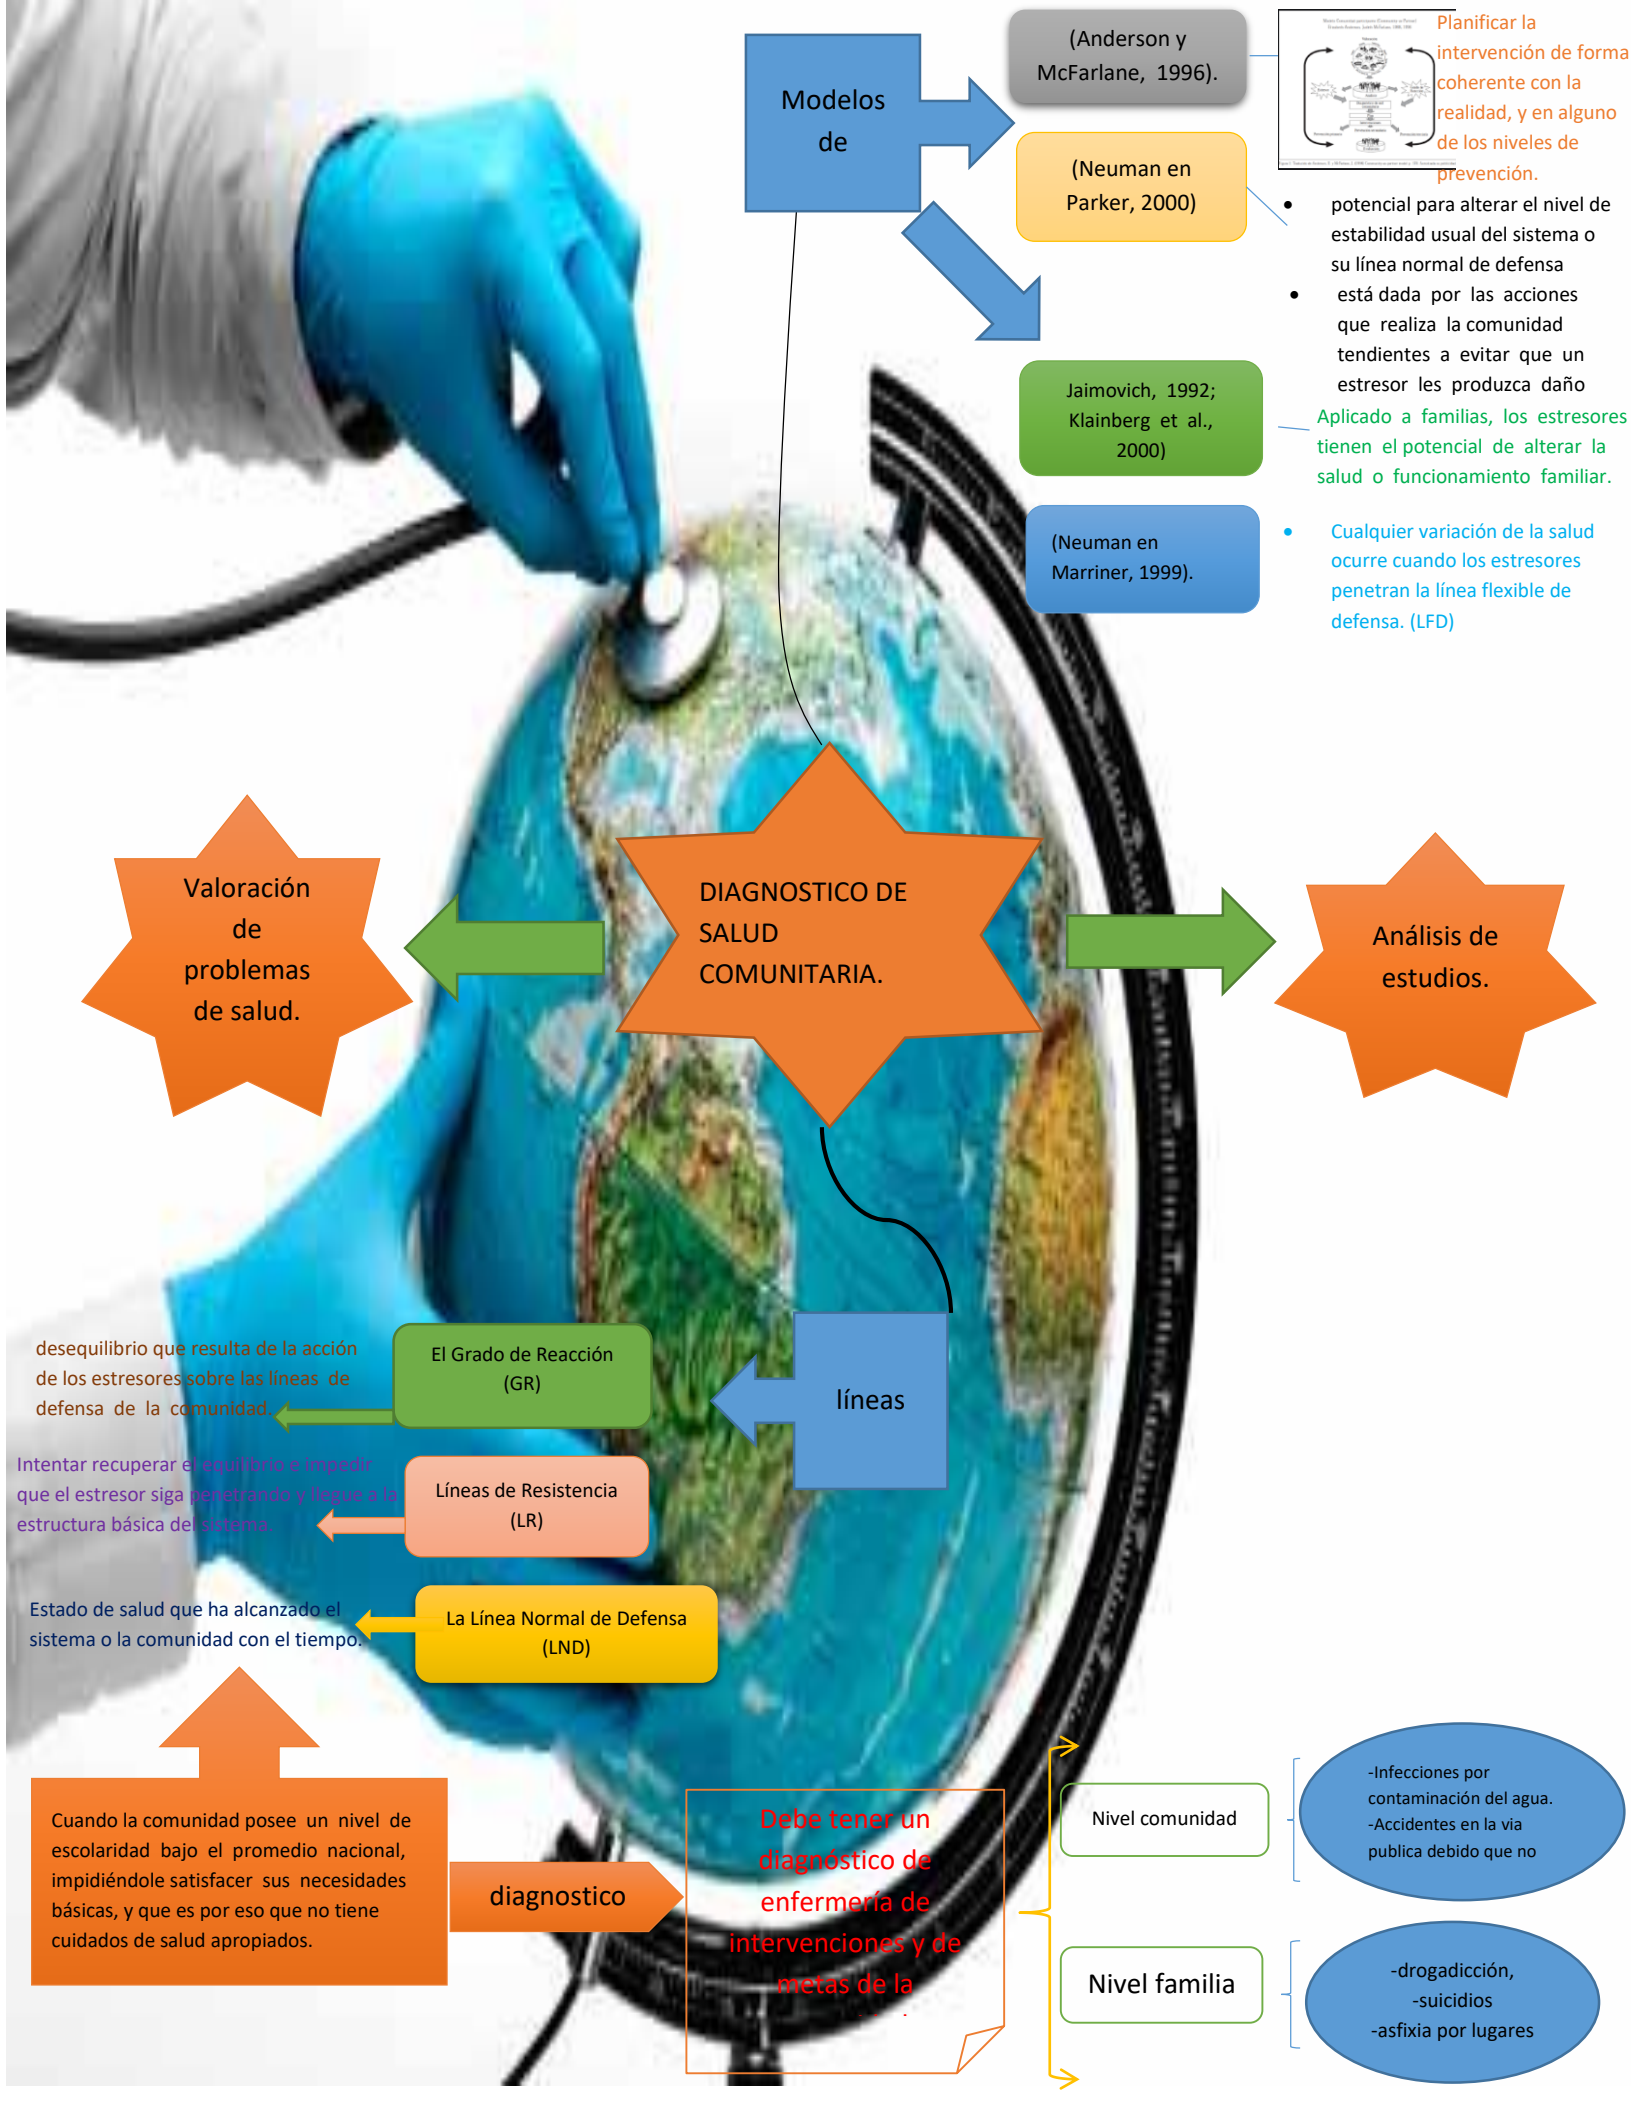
Modelos de

(Anderson y McFarlane, 1996).

(Neuman en Parker, 2000)

Jaimovich, 1992; Klainberg et al., 2000)

(Neuman en Marriner, 1999).

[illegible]

Planificar la intervención de forma coherente con la realidad, y en alguno de los niveles de prevención.

- potencial para alterar el nivel de estabilidad usual del sistema o su línea normal de defensa
- está dada por las acciones que realiza la comunidad tendientes a evitar que un estresor les produzca daño

Aplicado a familias, los estresores tienen el potencial de alterar la salud o funcionamiento familiar.

- Cualquier variación de la salud ocurre cuando los estresores penetran la línea flexible de defensa. (LFD)

Valoración de problemas de salud.

DIAGNOSTICO DE SALUD COMUNITARIA.

Análisis de estudios.

desequilibrio que resulta de la acción de los estresores sobre las líneas de defensa de la comunidad.

El Grado de Reacción (GR)

líneas

Intentar recuperar el equilibrio e impedir que el estresor siga penetrando y llegue a la estructura básica del sistema.

Líneas de Resistencia (LR)

Estado de salud que ha alcanzado el sistema o la comunidad con el tiempo.

La Línea Normal de Defensa (LND)

Cuando la comunidad posee un nivel de escolaridad bajo el promedio nacional, impidiéndole satisfacer sus necesidades básicas, y que es por eso que no tiene cuidados de salud apropiados.

diagnostico

Debe tener un diagnóstico de enfermería de intervenciones y de metas de la

Nivel comunidad

-Infecciones por contaminación del agua.
-Accidentes en la via publica debido que no

Nivel familia

-drogadicción,
-suicidios
-asfixia por lugares